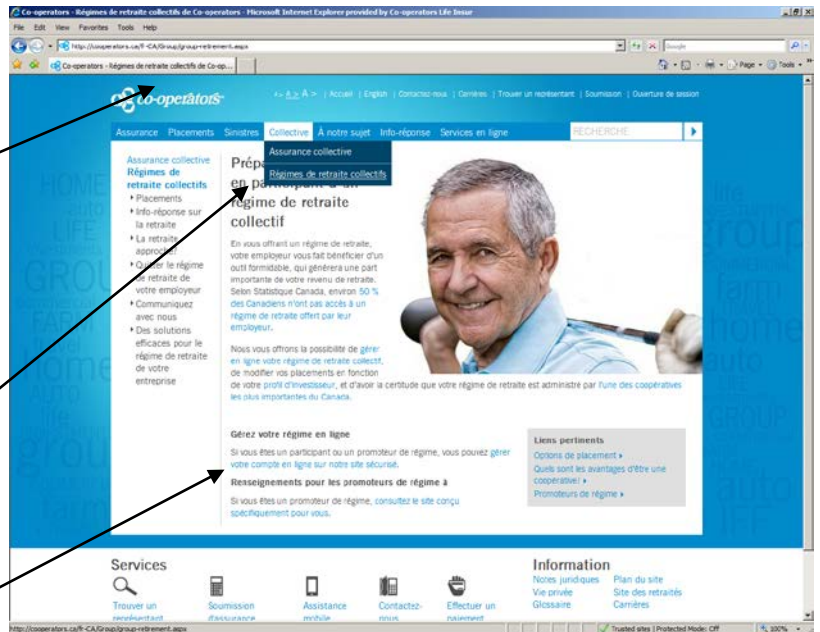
Co-operators - Régimes de retraite collectifs de Co-operators - Microsoft Internet Explorer provided by Co-operators Life Insur

File Edit View Favorites Tools Help

http://cooperators.ca/fr-CA/Group/group-retirement.aspx

Google

Co-operators - Régimes de retraite collectifs de Co-op...

Page Tools

Co-operators

< A A > | Accueil | English | Contactez-nous | Carrières | Trouver un représentant | Soumission | Ouverture de session

Assurance Placements Sinistres Collective À notre sujet Info-réponse Services en ligne RECHERCHE

Assurance collective
Régimes de retraite collectifs

Assurance collective
Régimes de retraite collectifs
Placements
Info-réponse sur la retraite
La retraite approche
Quitter le régime de retraite de votre employeur
Communiquez avec nous
Des solutions efficaces pour le régime de retraite de votre entreprise

Prép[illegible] en participant à un régime de retraite collectif

En vous offrant un régime de retraite, votre employeur vous fait bénéficier d'un outil formidable, qui générera une part importante de votre revenu de retraite. Selon Statistique Canada, environ 50 % des Canadiens n'ont pas accès à un régime de retraite offert par leur employeur.

Nous vous offrons la possibilité de gérer en ligne votre régime de retraite collectif, de modifier vos placements en fonction de votre profil d'investisseur, et d'avoir la certitude que votre régime de retraite est administré par l'une des coopératives les plus importantes du Canada.

Gérez votre régime en ligne

Si vous êtes un participant ou un promoteur de régime, vous pouvez gérer votre compte en ligne sur notre site sécurisé.

Renseignements pour les promoteurs de régime à

Si vous êtes un promoteur de régime, consultez le site conçu spécifiquement pour vous.

Liens pertinents
Options de placement
Quels sont les avantages d'être une coopérative?
Promoteurs de régime

Services
Trouver un représentant
Soumission d'assurance
Assistance mobile
Contactez-nous
Effectuer un paiement

Information
Notes juridiques
Vie privée
Glossaire
Plan du site
Site des retraités
Carrières

http://cooperators.ca/fr-CA/Group/group-retirement.aspx

Trusted sites | Protected Mode: Off 100%